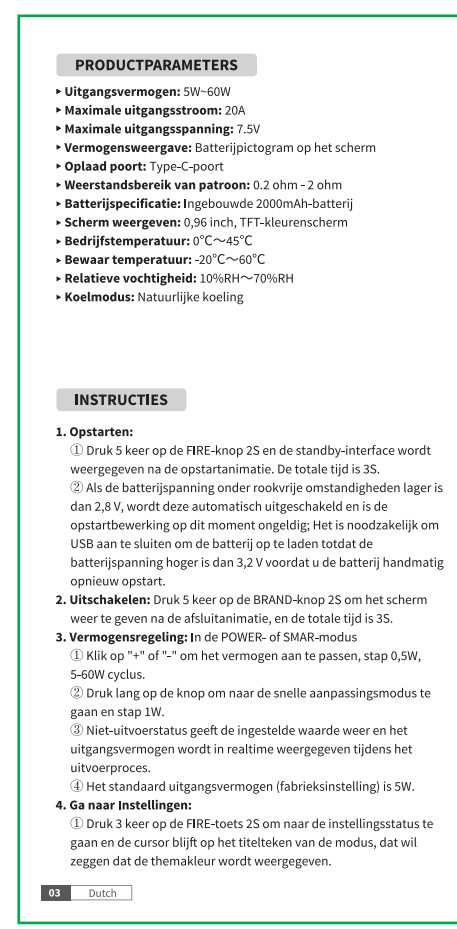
PRODUCTPARAMETERS

▸ **Uitgangsvermogen:** 5W~60W
▸ **Maximale uitgangsstroom:** 20A
▸ **Maximale uitgangsspanning:** 7.5V
▸ **Vermogensweergave:** Batterijpictogram op het scherm
▸ **Oplaad poort:** Type-C-poort
▸ **Weerstandsbereik van patroon:** 0.2 ohm - 2 ohm
▸ **Batterijspecificatie:** Ingebouwde 2000mAh-batterij
▸ **Scherm weergeven:** 0,96 inch, TFT-kleurenscherm
▸ **Bedrijfstemperatuur:** 0℃～45℃
▸ **Bewaar temperatuur:** -20℃～60℃
▸ **Relatieve vochtigheid:** 10%RH～70%RH
▸ **Koelmodus:** Natuurlijke koeling

INSTRUCTIES

**1. Opstarten:**
① Druk 5 keer op de FIRE-knop 2S en de standby-interface wordt weergegeven na de opstartanimatie. De totale tijd is 3S.
② Als de batterijspanning onder rookvrije omstandigheden lager is dan 2,8 V, wordt deze automatisch uitgeschakeld en is de opstartbewerking op dit moment ongeldig; Het is noodzakelijk om USB aan te sluiten om de batterij op te laden totdat de batterijspanning hoger is dan 3,2 V voordat u de batterij handmatig opnieuw opstart.
**2. Uitschakelen:** Druk 5 keer op de BRAND-knop 2S om het scherm weer te geven na de afsluitanimatie, en de totale tijd is 3S.
**3. Vermogensregeling:** In de POWER- of SMAR-modus
① Klik op "+" of "-" om het vermogen aan te passen, stap 0,5W, 5-60W cyclus.
② Druk lang op de knop om naar de snelle aanpassingsmodus te gaan en stap 1W.
③ Niet-uitvoerstatus geeft de ingestelde waarde weer en het uitgangsvermogen wordt in realtime weergegeven tijdens het uitvoerproces.
④ Het standaard uitgangsvermogen (fabrieksinstelling) is 5W.
**4. Ga naar Instellingen:**
① Druk 3 keer op de FIRE-toets 2S om naar de instellingsstatus te gaan en de cursor blijft op het titelteken van de modus, dat wil zeggen dat de themakleur wordt weergegeven.

03 Dutch